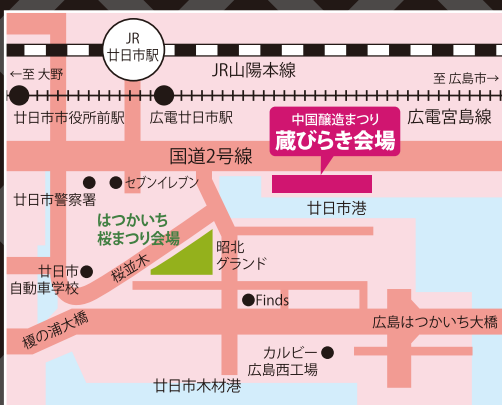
JR
廿日市駅

JR山陽本線

←至 大野

至 広島市→

廿日市市役所前駅

広電廿日市駅

中国醸造まつり
蔵びらき会場

広電宮島線

国道2号線

セブンイレブン

廿日市警察署

廿日市港

はつかいち
桜まつり会場

昭北
グランド

廿日市
自動車学校

桜並木

Finds

榎の浦大橋

広島はつかいち大橋

カルビー
広島西工場

廿日市木材港